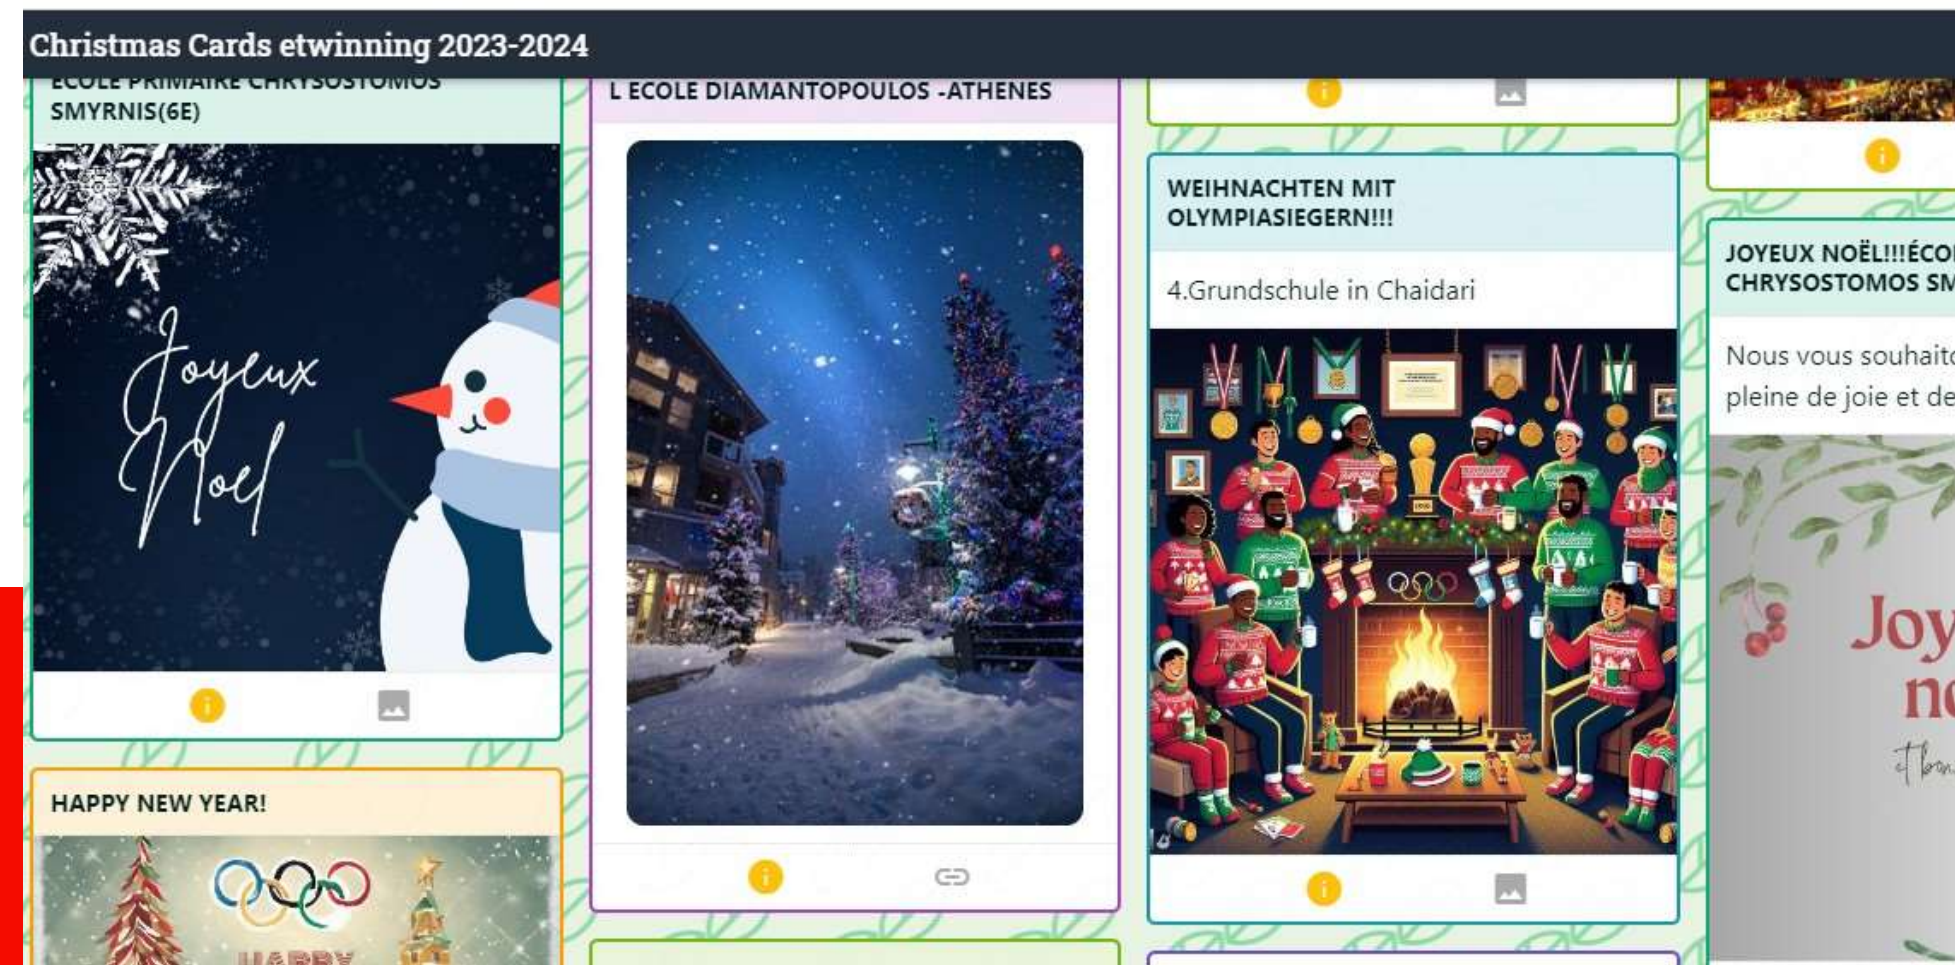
Christmas Cards etwinning 2023-2024

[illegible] CHRYSOSTOMOS SMYRNIS(6E)

Joyeux Noel

HAPPY NEW YEAR!

HAPPY

L ECOLE DIAMANTOPOULOS -ATHENES

WEIHNACHTEN MIT OLYMPIASIEGERN!!!

4.Grundschule in Chaidari

JOYEUX NOËL!!!ÉCO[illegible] CHRYSOSTOMOS SM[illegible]

Nous vous souhait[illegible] pleine de joie et de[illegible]

Joy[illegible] n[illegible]